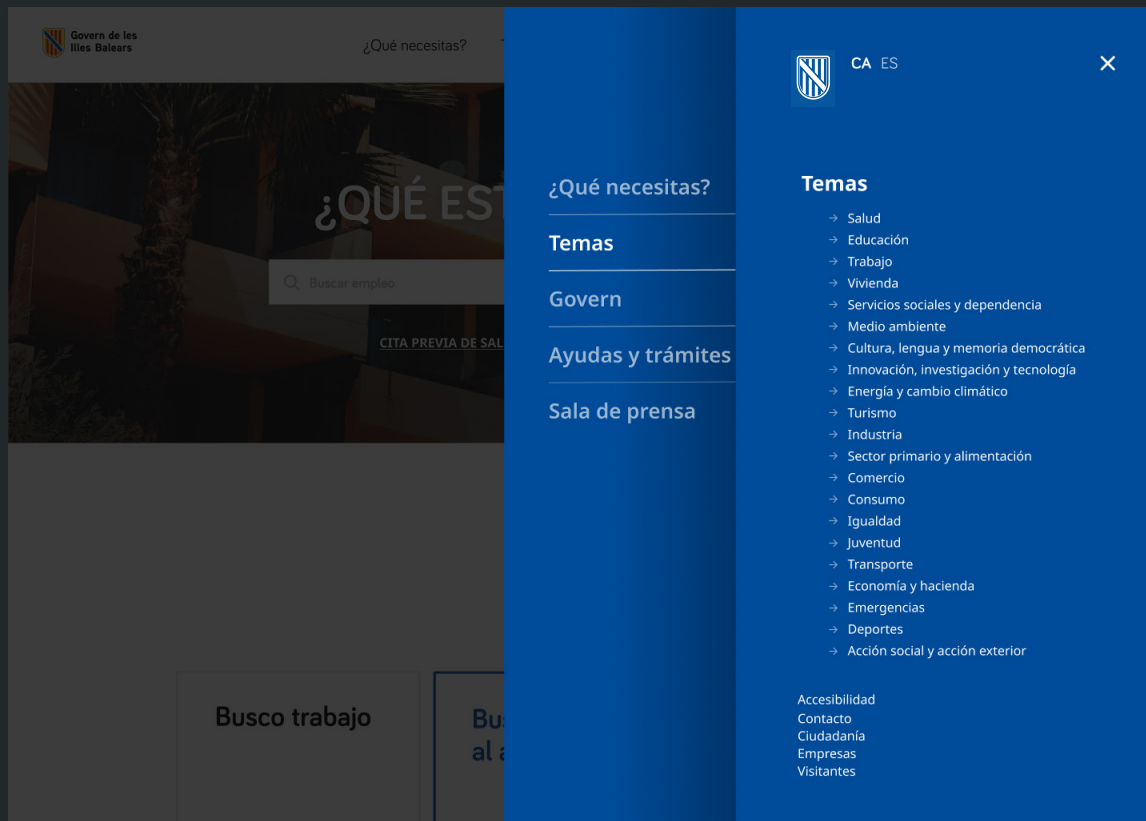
Govern de les Illes Balears

¿Qué necesitas?

¿QUÉ EST

Buscar empleo

CITA PREVIA DE SAL

Busco trabajo

Bus
al a

CA ES

¿Qué necesitas?

Temas

Govern

Ayudas y trámites

Sala de prensa

Temas

Salud
Educación
Trabajo
Vivienda
Servicios sociales y dependencia
Medio ambiente
Cultura, lengua y memoria democrática
Innovación, investigación y tecnología
Energía y cambio climático
Turismo
Industria
Sector primario y alimentación
Comercio
Consumo
Igualdad
Juventud
Transporte
Economía y hacienda
Emergencias
Deportes
Acción social y acción exterior

Accesibilidad
Contacto
Ciudadanía
Empresas
Visitantes